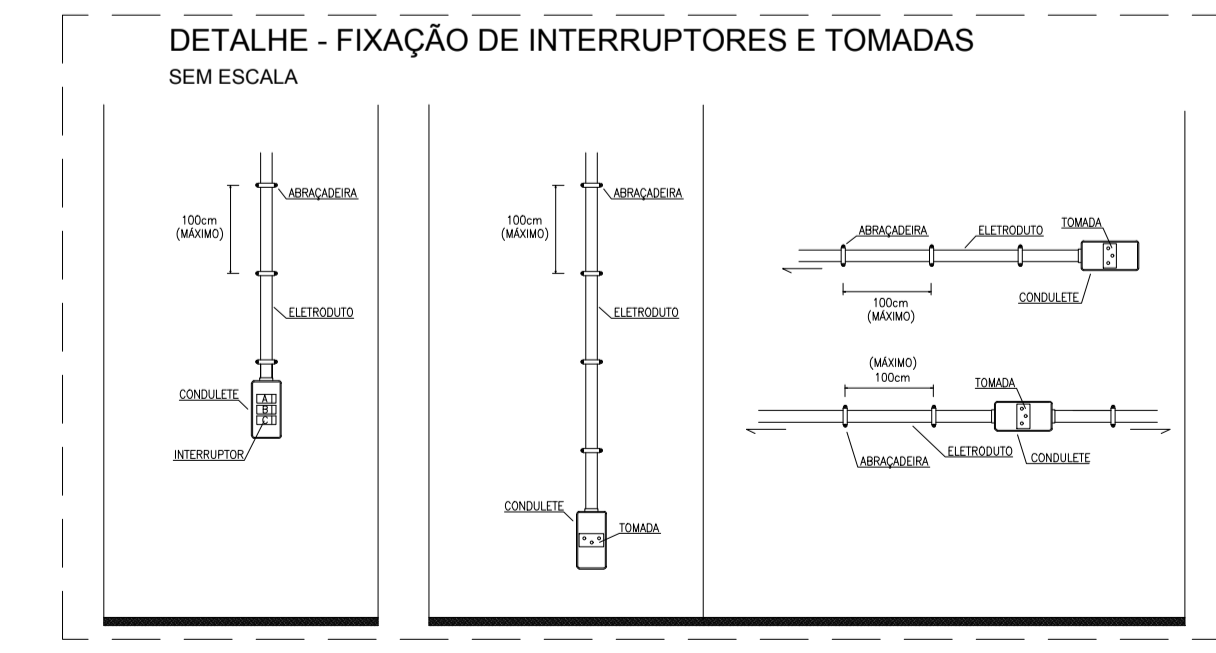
DETALHE - FIXAÇÃO DE INTERRUPTORES E TOMADAS
SEM ESCALA

100cm
(MÁXIMO)

ABRAÇADEIRA

ELETRODUTO

CONDULETE

A
B
C

INTERRUPTOR

100cm
(MÁXIMO)

ABRAÇADEIRA

ELETRODUTO

CONDULETE

TOMADA

ABRAÇADEIRA

ELETRODUTO

TOMADA

100cm
(MÁXIMO)

CONDULETE

(MÁXIMO)
100cm

TOMADA

ABRAÇADEIRA

ELETRODUTO

CONDULETE